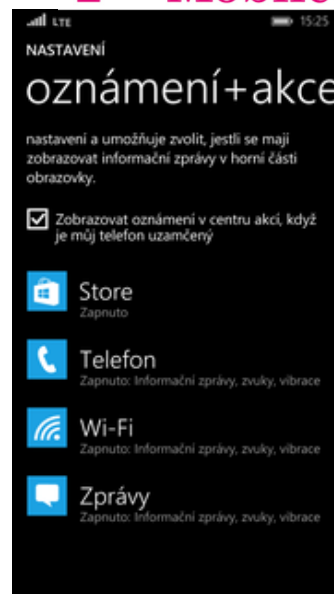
LTE 15:25

NASTAVENÍ

oznámení+akce

nastavení a umožňuje zvolit, jestli se mají zobrazovat informační zprávy v horní části obrazovky.

Zobrazovat oznámení v centru akcí, když je můj telefon uzamčený

Store
Zapnuto

Telefon
Zapnuto: Informační zprávy, zvuky, vibrace

Wi-Fi
Zapnuto: Informační zprávy, zvuky, vibrace

Zprávy
Zapnuto: Informační zprávy, zvuky, vibrace